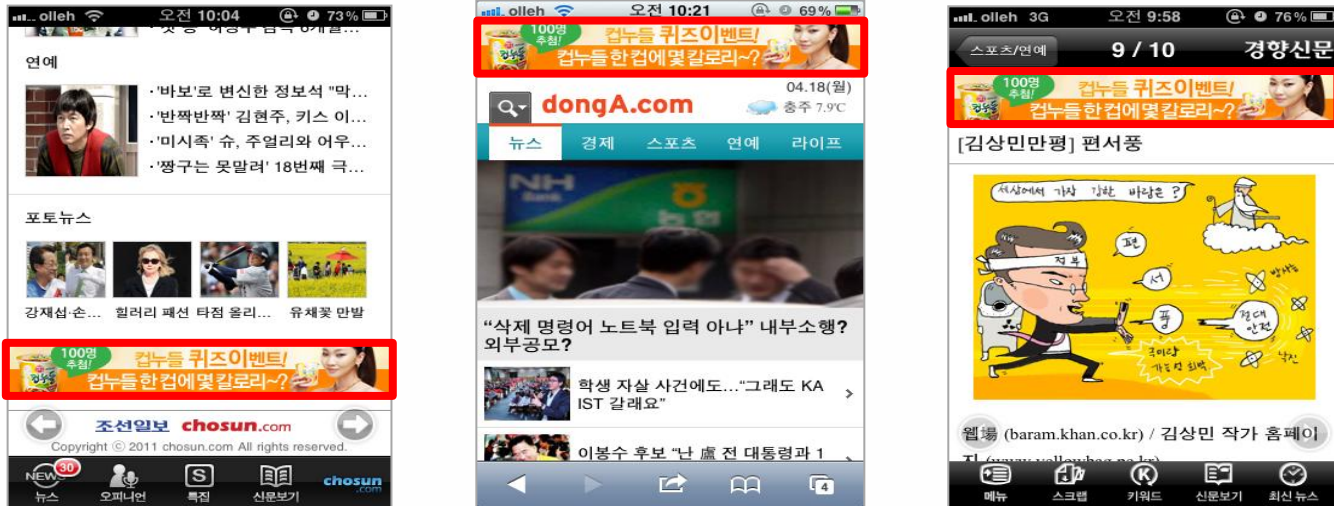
olleh 오전 10:04 73%

·'핫승' 이승우 금의 6개월...

연예

·'바보'로 변신한 정보석 "막...
·'반짝반짝' 김현주, 키스 이...
·'미시족' 슈, 주얼리와 어우...
·'짱구는 못말려' 18번째 극...

포토뉴스

강재섭·손... 힐러리 패션 타점 올리... 유채꽃 만발

100명 추첨! 컵누들 퀴즈이벤트! 컵누들 한 컵에 몇 칼로리~?

조선일보 chosun.com

Copyright © 2011 chosun.com All rights reserved.

NEWS 30 뉴스 오피니언 특집 신문보기 chosun.com

olleh 오전 10:21 69%

100명 추첨! 컵누들 퀴즈이벤트! 컵누들 한 컵에 몇 칼로리~?

04.18(월) 충주 7.9℃

dongA.com

뉴스 경제 스포츠 연예 라이프

"삭제 명령어 노트북 입력 아냐" 내부소행? 외부공모?

학생 자살 사건에도..."그래도 KAIST 갈래요"

이봉수 후보 "난 盧 전 대통령과 1

4

olleh 3G 오전 9:58 76%

스포츠/연예 9 / 10 경향신문

100명 추첨! 컵누들 퀴즈이벤트! 컵누들 한 컵에 몇 칼로리~?

[김상민만평] 편서풍

세상에서 가장 강한 바람은? 편 서 풍 정부 방사능 절대 안전 낙진 국민의 가슴엔 찬바람

웹場 (baram.khan.co.kr) / 김상민 작가 홈페이지 (www.yellowbag.co.kr)

메뉴 스크랩 키워드 신문보기 최신 뉴스